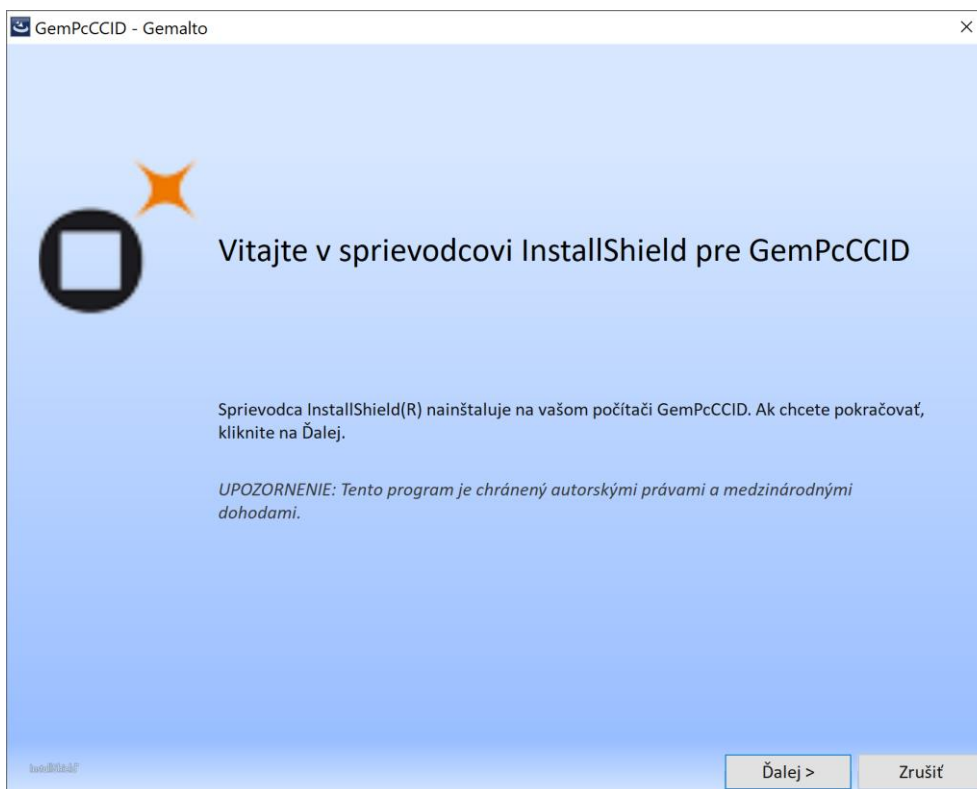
GemPcCCID - Gemalto

×

Vitajte v sprievodcovi InstallShield pre GemPcCCID

Sprievodca InstallShield(R) nainštaluje na vašom počítači GemPcCCID. Ak chcete pokračovať, kliknite na Ďalej.

UPOZORNENIE: Tento program je chránený autorskými právami a medzinárodnými dohodami.

InstallShield

Ďalej >

Zrušiť